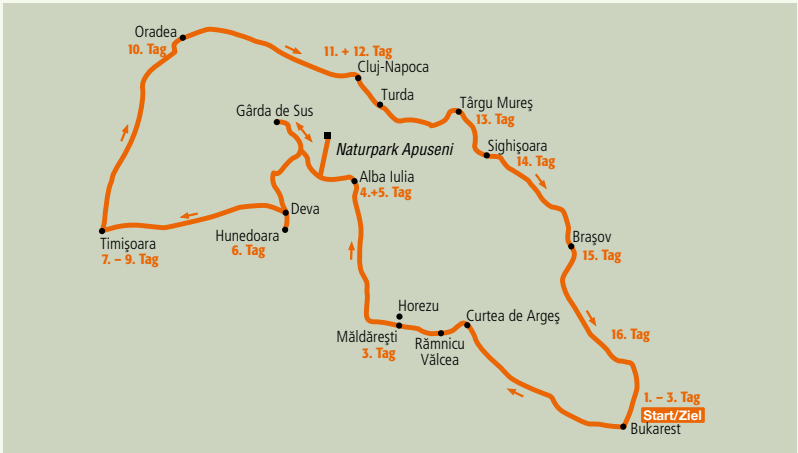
Oradea
10. Tag

11. + 12. Tag
Cluj-Napoca

Turda

Târgu Mureş
13. Tag

Gârda de Sus

Naturpark Apuseni

Sighişoara
14. Tag

Alba Iulia
4.+5. Tag

Deva

Hunedoara
6. Tag

Timişoara
7. – 9. Tag

Braşov
15. Tag

Horezu

Curtea de Argeş

Măldăreşti
3. Tag

Râmnicu Vâlcea

16. Tag

1. – 3. Tag
Start/Ziel
Bukarest